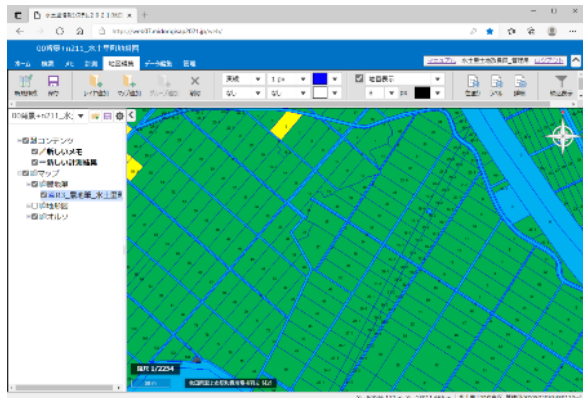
GIS情報 r211_水土里情報図

ホーム 検索 メモ 印刷 地図編集 データ編集 画像

マニュアル 水土里ネット 管理者 ログアウト

情報確認 保存 レイヤ追加 マップ追加 グループ追加 削除

実線 1 px 塗色表示

なし なし

左回り メモ 削除 初期表示

GIS情報 r211_水

新規コンテンツ
新しいメモ
新しい計測結果
マップ
水田転作
農地転用_水土里
地籍図
オルソ

縮尺 1/2254